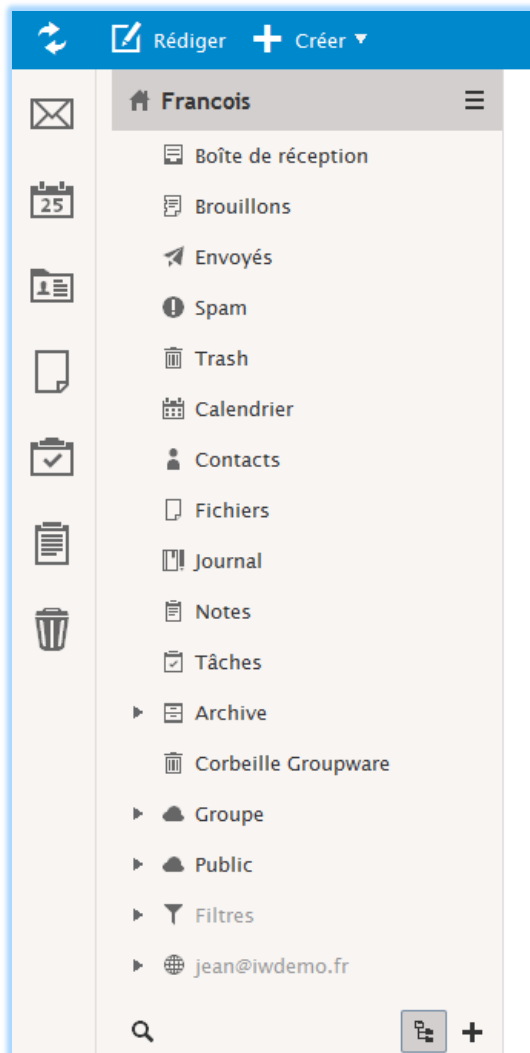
Rédiger Créer

25

Francois

Boîte de réception

Brouillons

Envoyés

Spam

Trash

Calendrier

Contacts

Fichiers

Journal

Notes

Tâches

Archive

Corbeille Groupware

Groupe

Public

Filtres

jean@iwdemo.fr